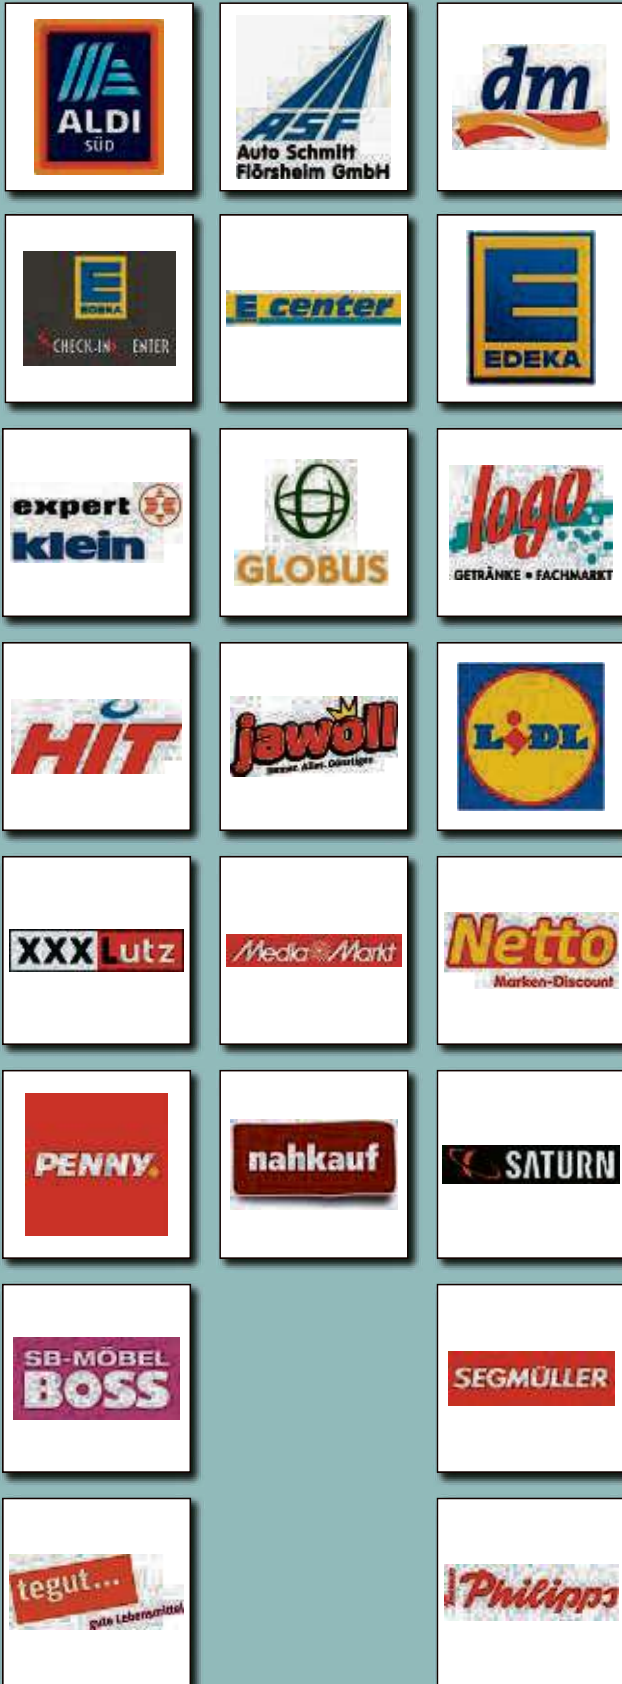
ALDI SÜD

ASF Auto Schmitt Flörsheim GmbH

dm

EDEKA CHECK-IN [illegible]ENTER

E center

EDEKA

expert klein

GLOBUS

logo GETRÄNKE • FACHMARKT

HIT

jawoll Besser. Alles. Günstiger.

LIDL

XXXLutz

MediaMarkt

Netto Marken-Discount

PENNY.

nahkauf

SATURN

SB-MÖBEL BOSS

SEGMÜLLER

tegut... gute Lebensmittel

Philipps